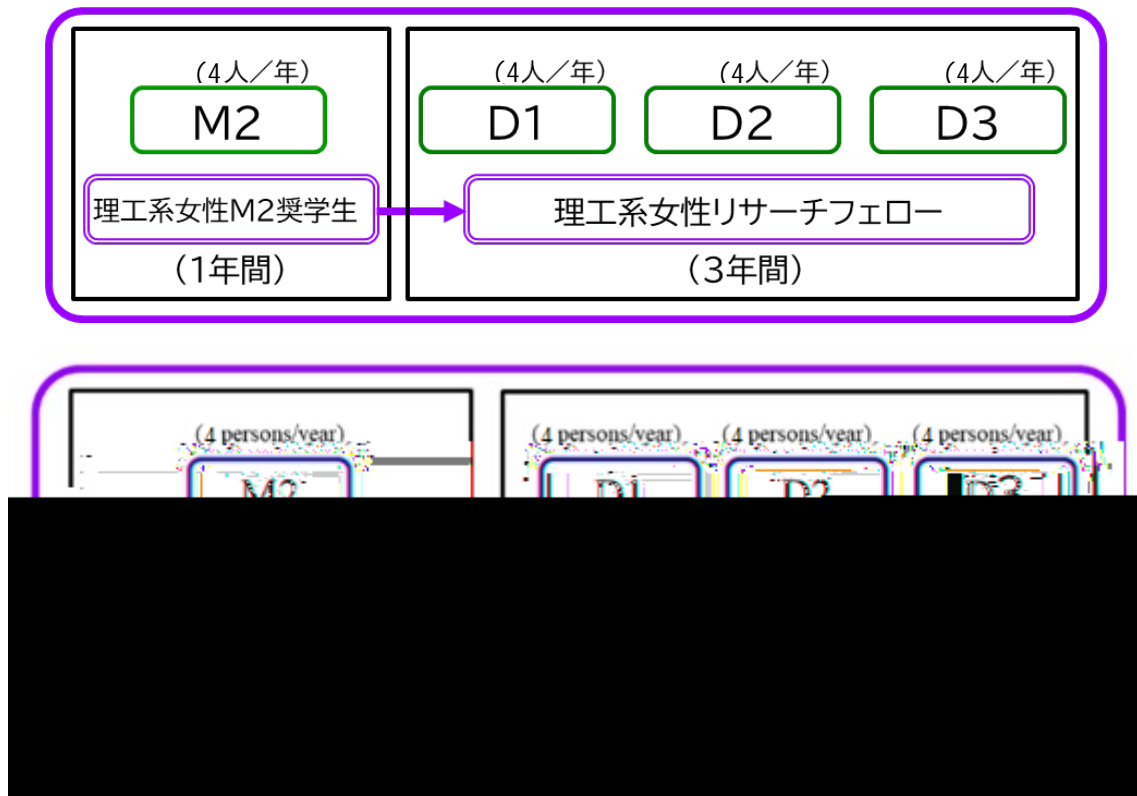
（4人／年）

M2

理工系女性M2奨学生

（1年間）

（4人／年）

D1

（4人／年）

D2

（4人／年）

D3

理工系女性リサーチフェロー

（3年間）

(4 persons/year)

M2

(4 persons/year)

D1

(4 persons/year)

D2

(4 persons/year)

D3